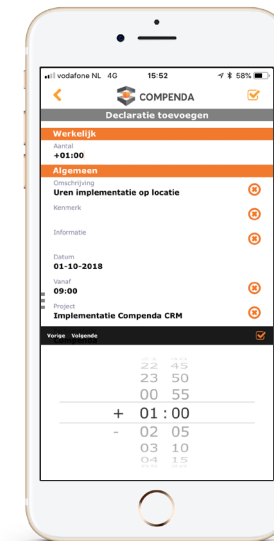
vodafone NL 4G 15:52 58%

COMPENDA

Declaratie toevoegen

Werkelijk

Aantal
+01:00

Algemeen

Omschrijving
Uren implementatie op locatie

Kenmerk

Informatie

Datum
01-10-2018

Vanaf
09:00

Project
Implementatie Compenda CRM

Vorige Volgende

22 45
23 50
00 55
+ 01 : 00
- 02 05
03 10
04 15